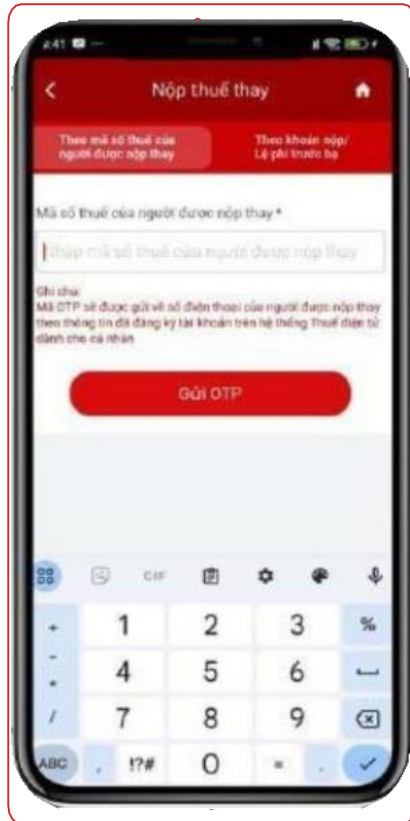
8:41

Nộp thuế thay

Theo mã số thuế của người được nộp thay

Theo khoản nộp/ Lệ phí trước bạ

Mã số thuế của người được nộp thay *

Nhập mã số thuế của người được nộp thay

Ghi chú:
Mã OTP sẽ được gửi về số điện thoại của người được nộp thay theo thông tin đã đăng ký tài khoản trên hệ thống Thuế điện tử dành cho cá nhân

Gửi OTP

GIF

+ 1 2 3 %
- 4 5 6
* 7 8 9
/
ABC , !?# 0 = .